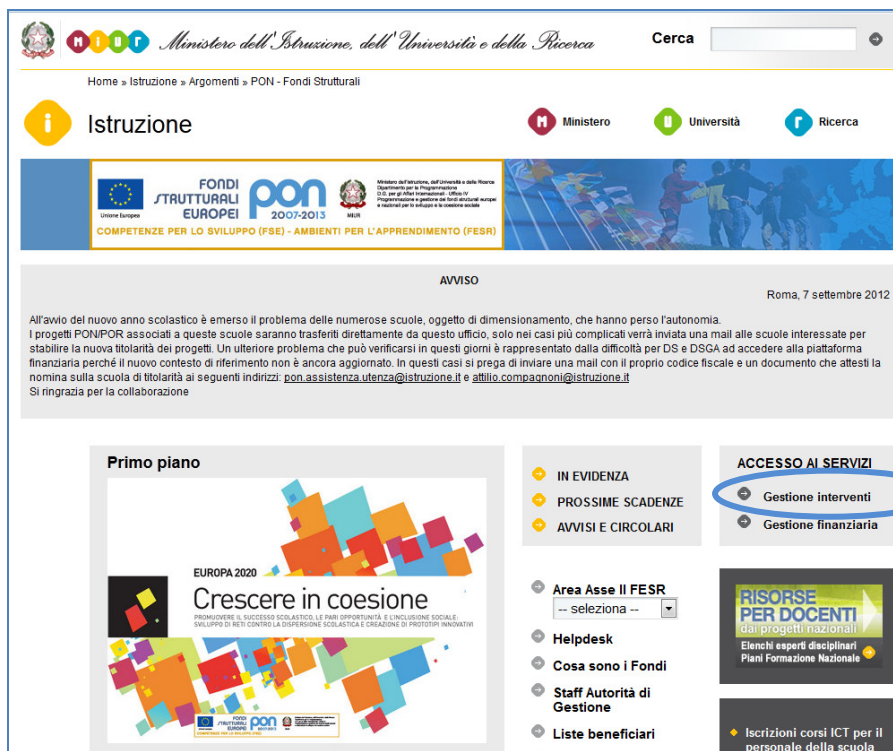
MIUR Ministero dell'Istruzione, dell'Università e della Ricerca

Cerca

Home » Istruzione » Argomenti » PON - Fondi Strutturali

Istruzione

Ministero Università Ricerca

Unione Europea FONDI STRUTTURALI EUROPEI PON 2007-2013 MIUR Ministero dell'Istruzione, dell'Università e della Ricerca Dipartimento per la Programmazione D.G. per gli Affari Internazionali - Ufficio IV Programmazione e gestione dei fondi strutturali europei e nazionali per lo sviluppo e la coesione sociale

COMPETENZE PER LO SVILUPPO (FSE) - AMBIENTI PER L'APPRENDIMENTO (FESR)

AVVISO

Roma, 7 settembre 2012

All'avvio del nuovo anno scolastico è emerso il problema delle numerose scuole, oggetto di dimensionamento, che hanno perso l'autonomia.
I progetti PON/POR associati a queste scuole saranno trasferiti direttamente da questo ufficio, solo nei casi più complicati verrà inviata una mail alle scuole interessate per stabilire la nuova titolarità dei progetti. Un ulteriore problema che può verificarsi in questi giorni è rappresentato dalla difficoltà per DS e DSGA ad accedere alla piattaforma finanziaria perché il nuovo contesto di riferimento non è ancora aggiornato. In questi casi si prega di inviare una mail con il proprio codice fiscale e un documento che attesti la nomina sulla scuola di titolarità ai seguenti indirizzi: pon.assistenza.utenza@istruzione.it e attilio.compagnoni@istruzione.it
Si ringrazia per la collaborazione

Primo piano

EUROPA 2020
Crescere in coesione
PROMUOVERE IL SUCCESSO SCOLASTICO, LE PARI OPPORTUNITÀ E L'INCLUSIONE SOCIALE: SVILUPPO DI RETI CONTRO LA DISPERSIONE SCOLASTICA E CREAZIONE DI PROTOTIPI INNOVATIVI

FONDI STRUTTURALI EUROPEI PON

IN EVIDENZA
PROSSIME SCADENZE
AVVISI E CIRCOLARI

Area Asse II FESR
-- seleziona --
Helpdesk
Cosa sono i Fondi
Staff Autorità di Gestione
Liste beneficiari

ACCESSO AI SERVIZI
Gestione interventi
Gestione finanziaria

RISORSE PER DOCENTI
dai progetti nazionali
Elenchi esperti disciplinari
Piani Formazione Nazionale

Iscrizioni corsi ICT per il personale della scuola